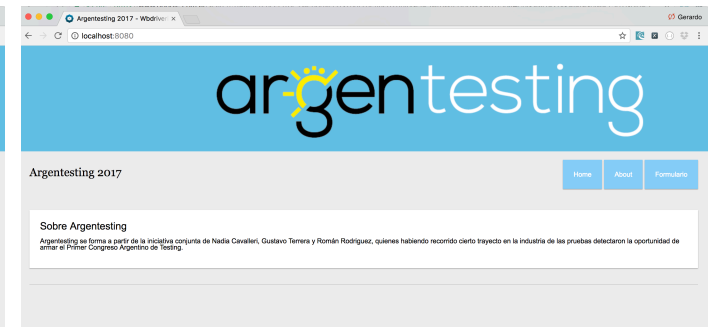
Argentesting 2017 - Wbdriver ×

Gerardo

localhost:8080

argentesting

Argentesting 2017

Home

About

Formulario

Sobre Argentesting

Argentesting se forma a partir de la iniciativa conjunta de Nadia Cavalleri, Gustavo Terrera y Román Rodriguez, quienes habiendo recorrido cierto trayecto en la industria de las pruebas detectaron la oportunidad de armar el Primer Congreso Argentino de Testing.